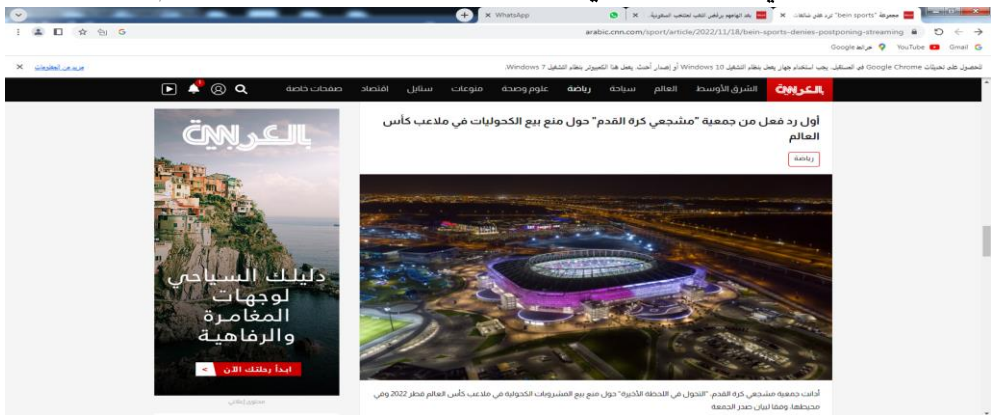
معجزة "bein sports" ترد على شائعات ×
بعد الهجوم برفض اللعب لمنتخب السعودية ×
WhatsApp ×

arabic.cnn.com/sport/article/2022/11/18/bein-sports-denies-postponing-streaming

Gmail YouTube خرائط Google

للحصول على تحديثات Google Chrome في المستقبل، يجب استخدام جهاز يعمل بنظام التشغيل Windows 10 أو إصدار أحدث. يعمل هذا الكمبيوتر بنظام التشغيل Windows 7
مزيد من المعلومات ×

CNN بالعربية الشرق الأوسط العالم سياحة رياضة علوم وصحة منوعات ستايل اقتصاد صفحات خاصة

أول رد فعل من جمعية "مشجعي كرة القدم" حول منع بيع الكحوليات في ملاعب كأس العالم

رياضة

أدانت جمعية مشجعي كرة القدم "التحول في اللحظة الأخيرة" حول منع بيع المشروبات الكحولية في ملاعب كأس العالم قطر 2022 وفي محيطها، وفقا لبيان صدر الجمعة

بالعربية
دليلك السياحي لوجهات المغامرة والرفاهية
ابدأ رحلتك الآن
محتوى إعلاني